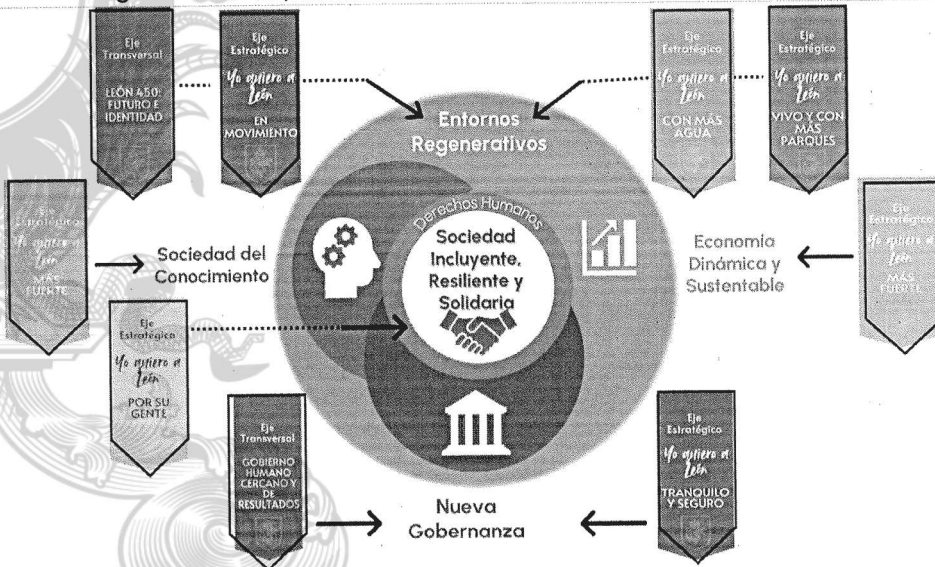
Eje Transversal

LEÓN 450: FUTURO E IDENTIDAD

Eje Estratégico

Yo quiero a León

EN MOVIMIENTO

Eje Estratégico

Yo quiero a León

CON MÁS AGUA

Eje Estratégico

Yo quiero a León

VIVO Y CON MÁS PARQUES

Entornos Regenerativos

Eje Estratégico

Yo quiero a León

MÁS FUERTE

Sociedad del Conocimiento

Derechos Humanos

Sociedad Incluyente, Resiliente y Solidaria

Economía Dinámica y Sustentable

Eje Estratégico

Yo quiero a León

MÁS FUERTE

Eje Estratégico

Yo quiero a León

POR SU GENTE

Eje Transversal

GOBIERNO HUMANO CERCANO Y DE RESULTADOS

Eje Estratégico

Yo quiero a León

TRANQUILO Y SEGURO

Nueva Gobernanza